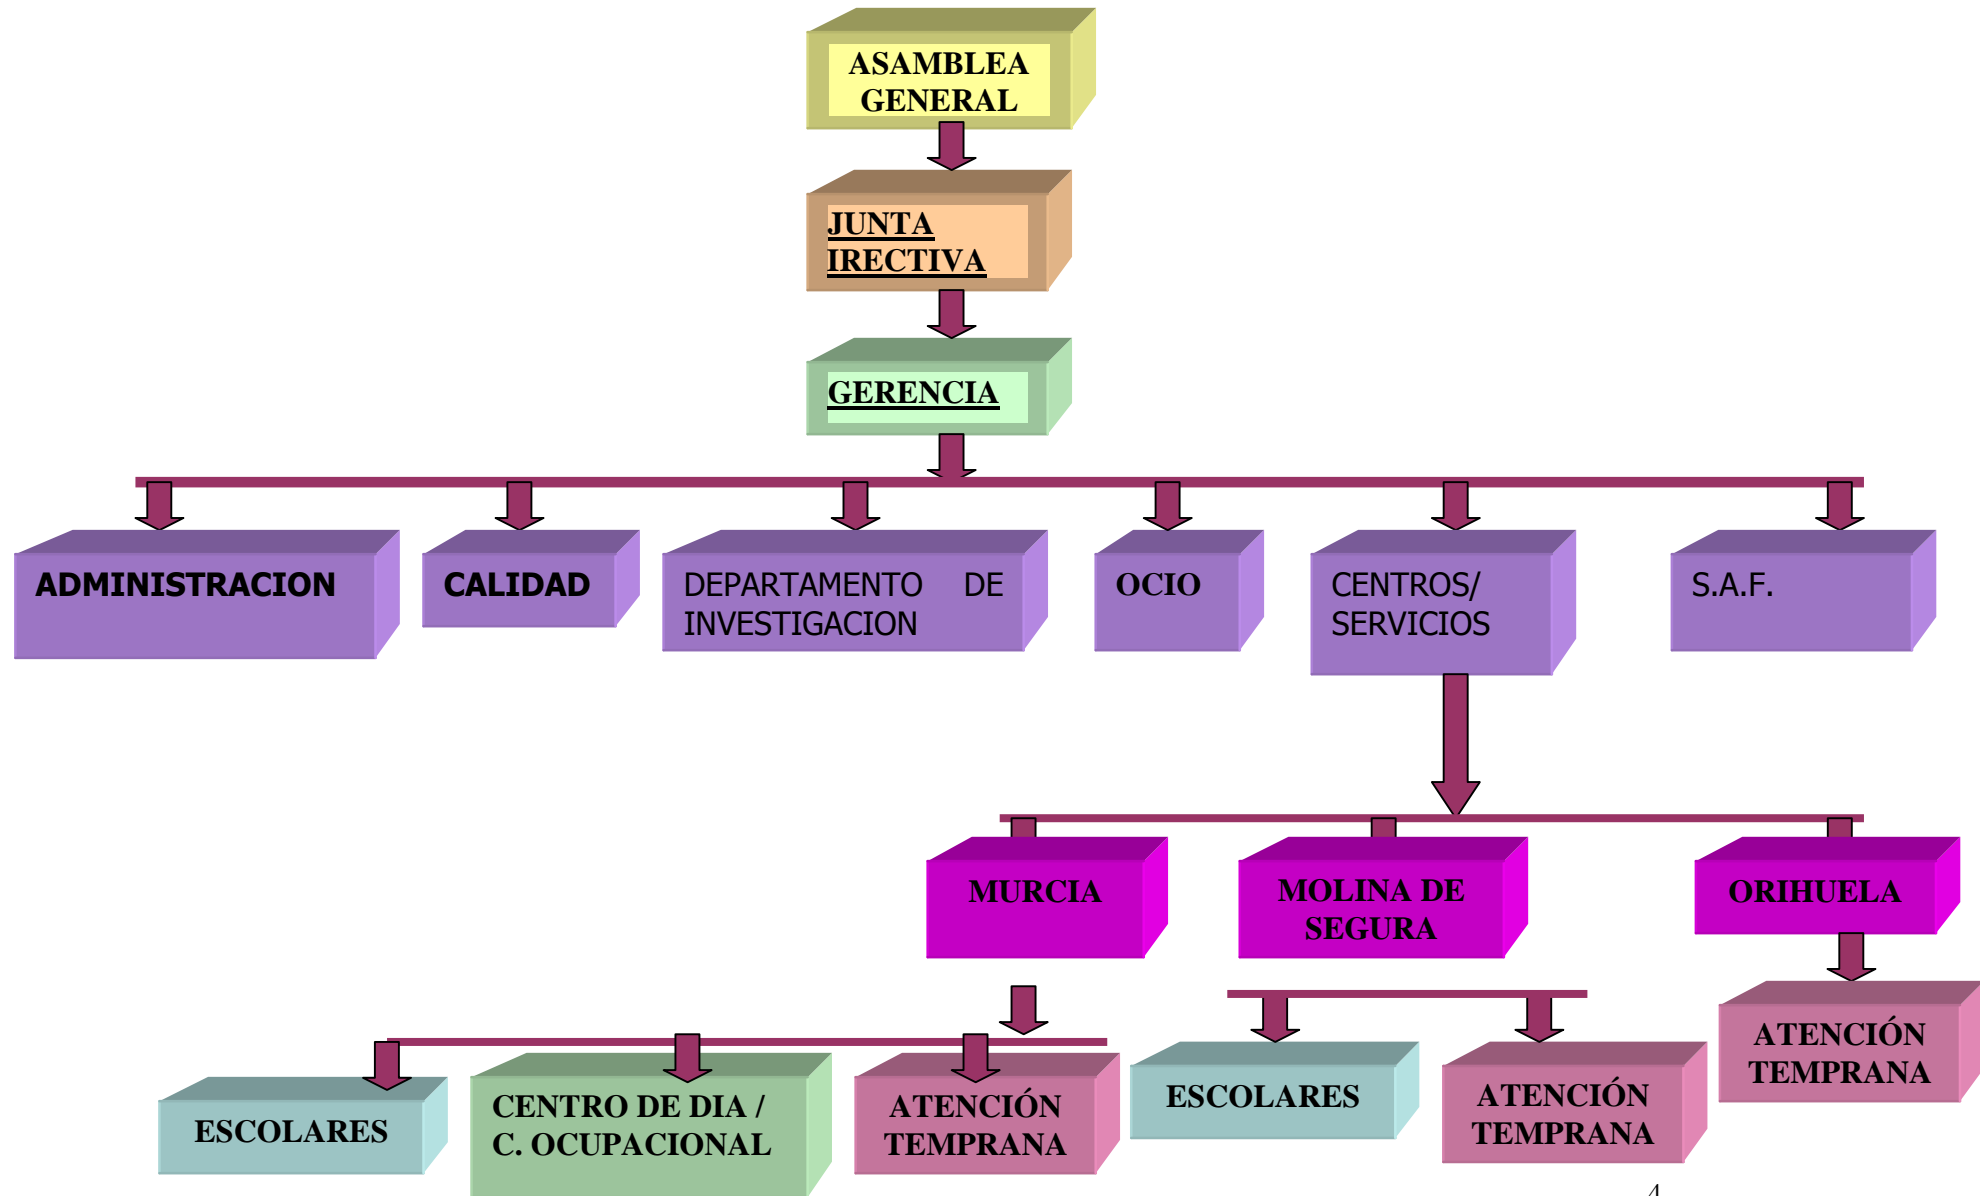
ASAMBLEA GENERAL

JUNTA IRECTIVA

GERENCIA

ADMINISTRACION

CALIDAD

DEPARTAMENTO DE INVESTIGACION

OCIO

CENTROS/ SERVICIOS

S.A.F.

MURCIA

MOLINA DE SEGURA

ORIHUELA

ESCOLARES

CENTRO DE DIA / C. OCUPACIONAL

ATENCIÓN TEMPRANA

ESCOLARES

ATENCIÓN TEMPRANA

ATENCIÓN TEMPRANA

4